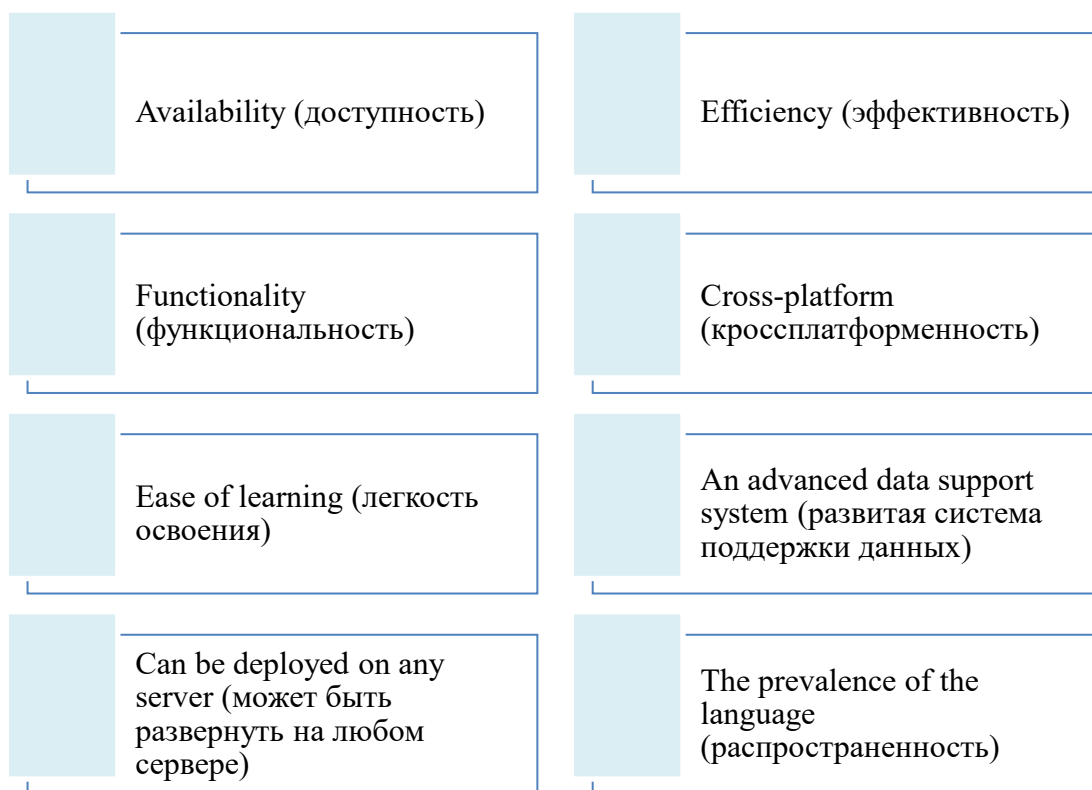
Availability (доступность)

Efficiency (эффективность)

Functionality (функциональность)

Cross-platform (кроссплатформенность)

Ease of learning (легкость освоения)

An advanced data support system (развитая система поддержки данных)

Can be deployed on any server (может быть развернут на любом сервере)

The prevalence of the language (распространенность)